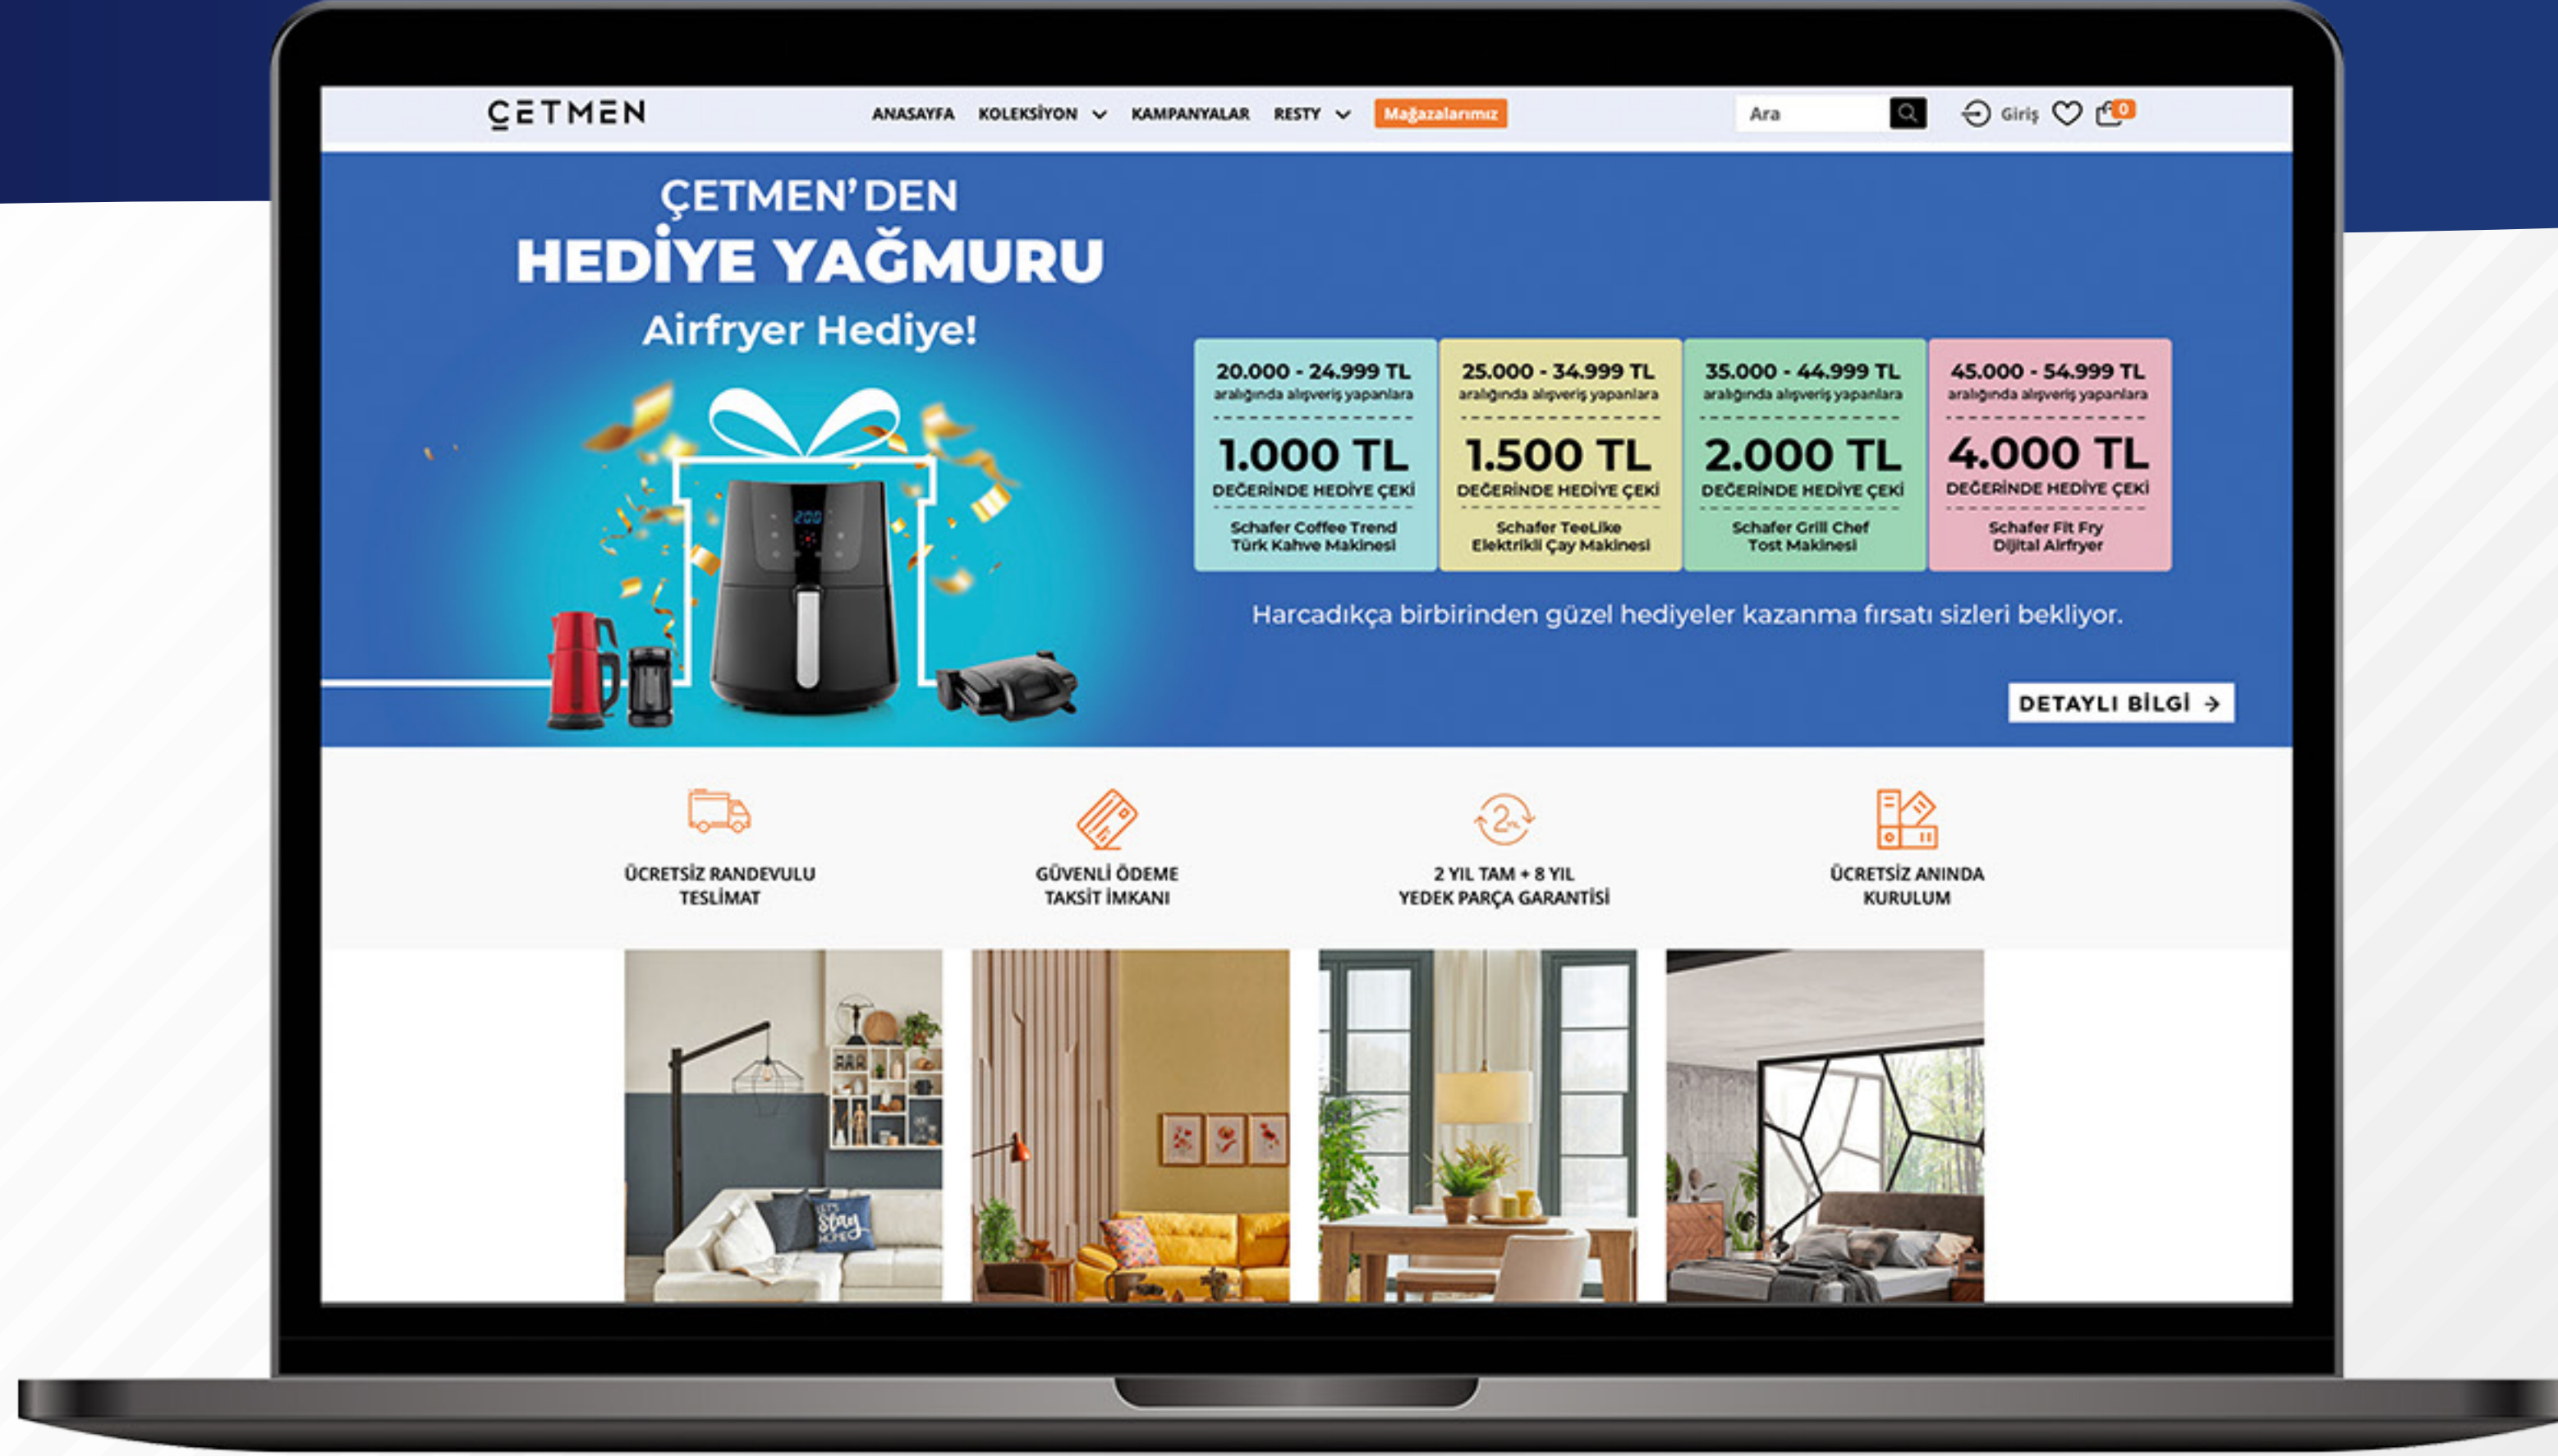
ÇETMEN

ANASAYFA KOLEKSİYON KAMPANYALAR RESTY Mağazalarımız

Ara

Giriş

0

ÇETMEN'DEN
HEDİYE YAĞMURU
Airfryer Hediye!

200

| 20.000 - 24.999 TL aralığında alışveriş yapanlara 1.000 TL DEĞERİNDE HEDİYE ÇEKİ Schafer Coffee Trend Türk Kahve Makinesi | 25.000 - 34.999 TL aralığında alışveriş yapanlara 1.500 TL DEĞERİNDE HEDİYE ÇEKİ Schafer TeeLike Elektrikli Çay Makinesi | 35.000 - 44.999 TL aralığında alışveriş yapanlara 2.000 TL DEĞERİNDE HEDİYE ÇEKİ Schafer Grill Chef Tost Makinesi | 45.000 - 54.999 TL aralığında alışveriş yapanlara 4.000 TL DEĞERİNDE HEDİYE ÇEKİ Schafer Fit Fry Dijital Airfryer |
|---|---|---|---|

Harcadıkça birbirinden güzel hediyeler kazanma fırsatı sizleri bekliyor.

DETAYLI BİLGİ

ÜCRETSİZ RANDEVULU TESLİMAT

GÜVENLİ ÖDEME TAKSİT İMKANI

2 YIL TAM + 8 YIL YEDEK PARÇA GARANTİSİ

ÜCRETSİZ ANINDA KURULUM

LET'S Stay HOME